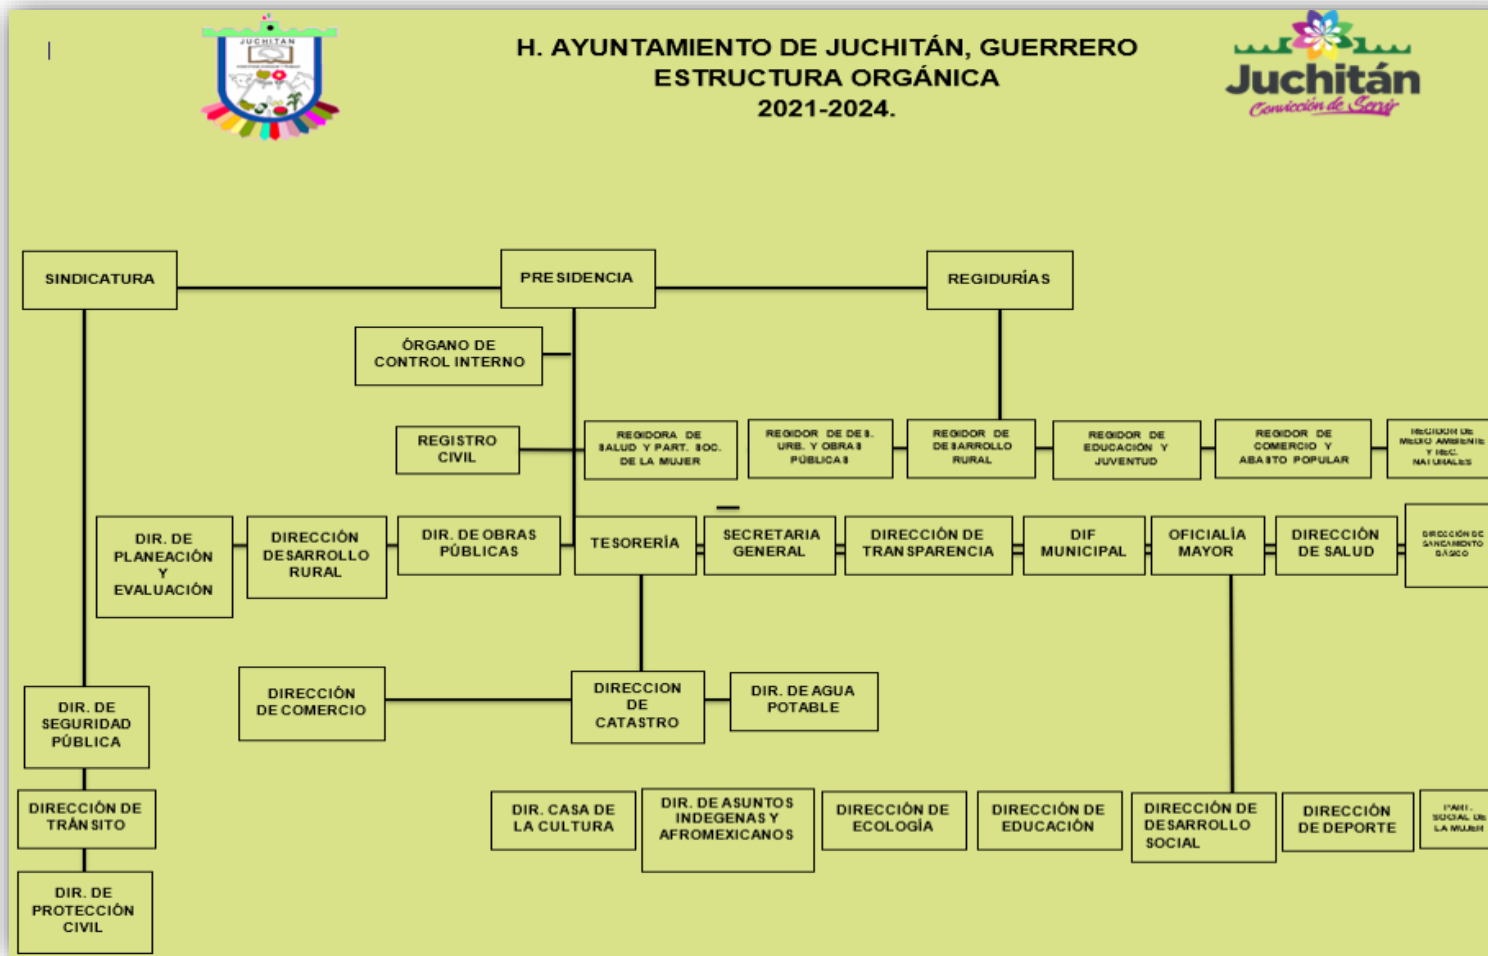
H. AYUNTAMIENTO DE JUCHITÁN, GUERRERO
ESTRUCTURA ORGÁNICA
2021-2024.

JUCHITAN

Juchitán
Convicción de Servir

SINDICATURA

PRESIDENCIA

REGIDURÍAS

ÓRGANO DE CONTROL INTERNO

REGISTRO CIVIL

REGIDORA DE SALUD Y PART. SOC. DE LA MUJER

REGIDOR DE DES. URB. Y OBRAS PÚBLICAS

REGIDOR DE DESARROLLO RURAL

REGIDOR DE EDUCACIÓN Y JUVENTUD

REGIDOR DE COMERCIO Y ABASTO POPULAR

REGIDOR DE MEDIO AMBIENTE Y REC. NATURALES

DIR. DE PLANEACIÓN Y EVALUACIÓN

DIRECCIÓN DESARROLLO RURAL

DIR. DE OBRAS PÚBLICAS

TESORERÍA

SECRETARIA GENERAL

DIRECCIÓN DE TRANSPARENCIA

DIF MUNICIPAL

OFICIALÍA MAYOR

DIRECCIÓN DE SALUD

DIRECCIÓN DE SANEAMIENTO BÁSICO

DIR. DE SEGURIDAD PÚBLICA

DIRECCIÓN DE COMERCIO

DIRECCION DE CATASTRO

DIR. DE AGUA POTABLE

DIRECCIÓN DE TRÁNSITO

DIR. CASA DE LA CULTURA

DIR. DE ASUNTOS INDEGENAS Y AFROMEXICANOS

DIRECCIÓN DE ECOLOGÍA

DIRECCIÓN DE EDUCACIÓN

DIRECCIÓN DE DESARROLLO SOCIAL

DIRECCIÓN DE DEPORTE

PART. SOCIAL DE LA MUJER

DIR. DE PROTECCIÓN CIVIL